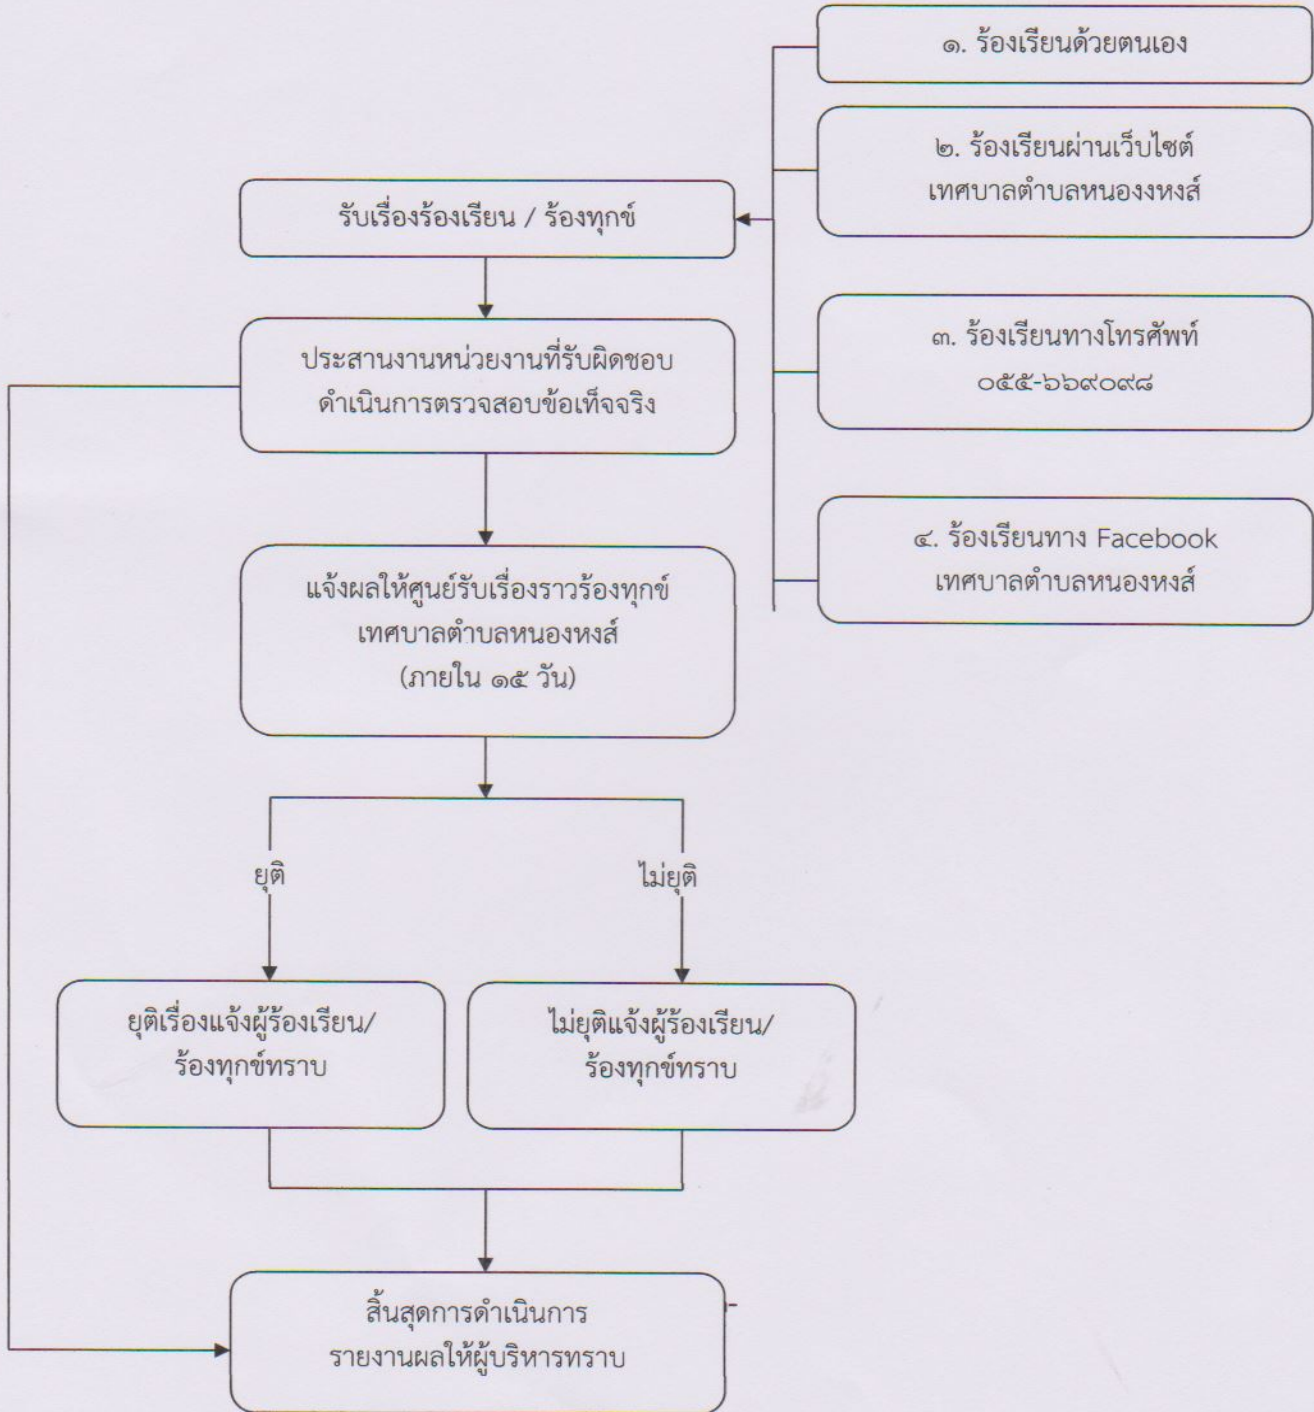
๑. ร้องเรียนด้วยตนเอง

๒. ร้องเรียนผ่านเว็บไซต์ เทศบาลตำบลหนองงหงส์

รับเรื่องร้องเรียน / ร้องทุกข์

๓. ร้องเรียนทางโทรศัพท์ ๐๕๕-๖๖๙๐๙๘

ประสานงานหน่วยงานที่รับผิดชอบ ดำเนินการตรวจสอบข้อเท็จจริง

๔. ร้องเรียนทาง Facebook เทศบาลตำบลหนองหงส์

แจ้งผลให้ศูนย์รับเรื่องราวร้องทุกข์ เทศบาลตำบลหนองหงส์ (ภายใน ๑๕ วัน)

ยุติ

ไม่ยุติ

ยุติเรื่องแจ้งผู้ร้องเรียน/ ร้องทุกข์ทราบ

ไม่ยุติแจ้งผู้ร้องเรียน/ ร้องทุกข์ทราบ

สิ้นสุดการดำเนินการ รายงานผลให้ผู้บริหารทราบ